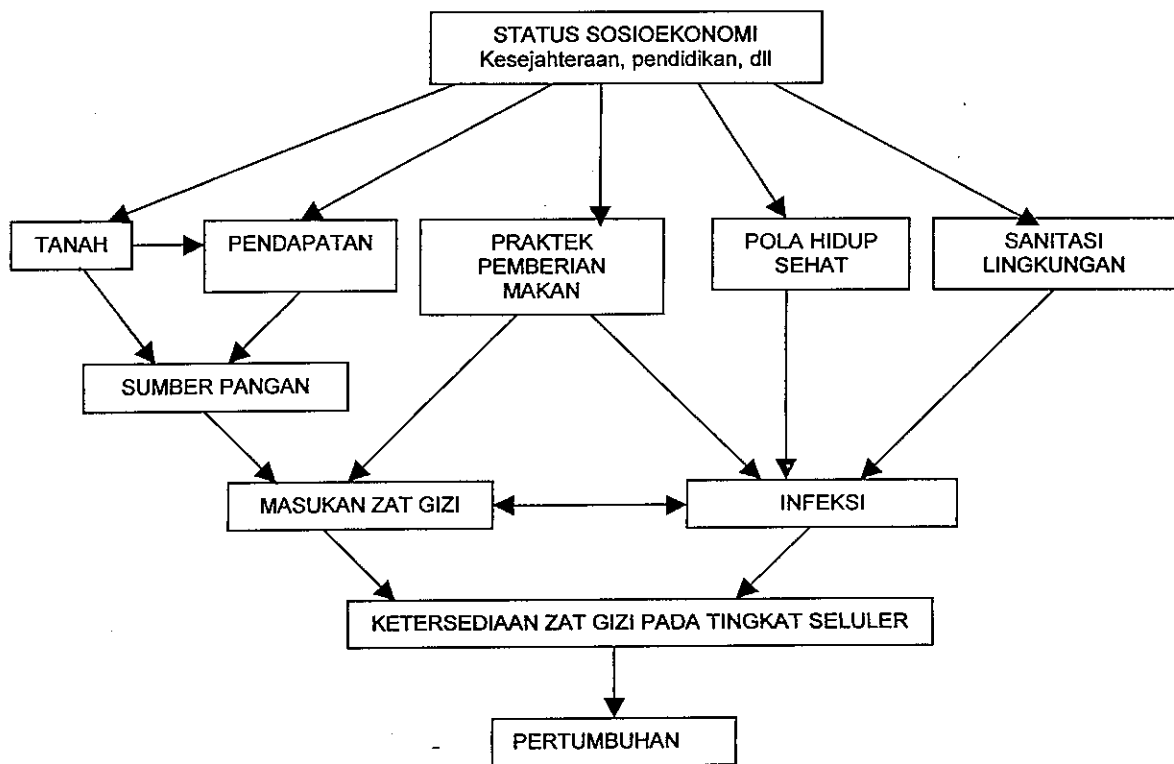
STATUS SOSIOEKONOMI
Kesejahteraan, pendidikan, dll

TANAH

PENDAPATAN

PRAKTEK PEMBERIAN MAKAN

POLA HIDUP SEHAT

SANITASI LINGKUNGAN

SUMBER PANGAN

MASUKAN ZAT GIZI

INFEKSI

KETERSEDIAAN ZAT GIZI PADA TINGKAT SELULER

PERTUMBUHAN